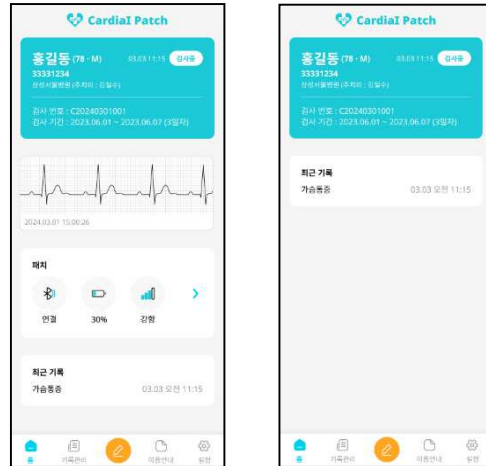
CardiaI Patch

홍길동 (78 · M) 03.03 11:15 검사중
33331234
삼성서울병원 (주치의 : 김철수)

검사 번호 : C20240301001
검사 기간 : 2023.06.01 ~ 2023.06.07 (3일차)

2024.03.01 15:00:26

패치

연결 30% 강함

최근 기록
가슴통증 03.03 오전 11:15

홈 기록관리 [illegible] 이용안내 설정

CardiaI Patch

홍길동 (78 · M) 03.03 11:15 검사중
33331234
삼성서울병원 (주치의 : 김철수)

검사 번호 : C20240301001
검사 기간 : 2023.06.01 ~ 2023.06.07 (3일차)

최근 기록
가슴통증 03.03 오전 11:15

홈 기록관리 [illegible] 이용안내 설정